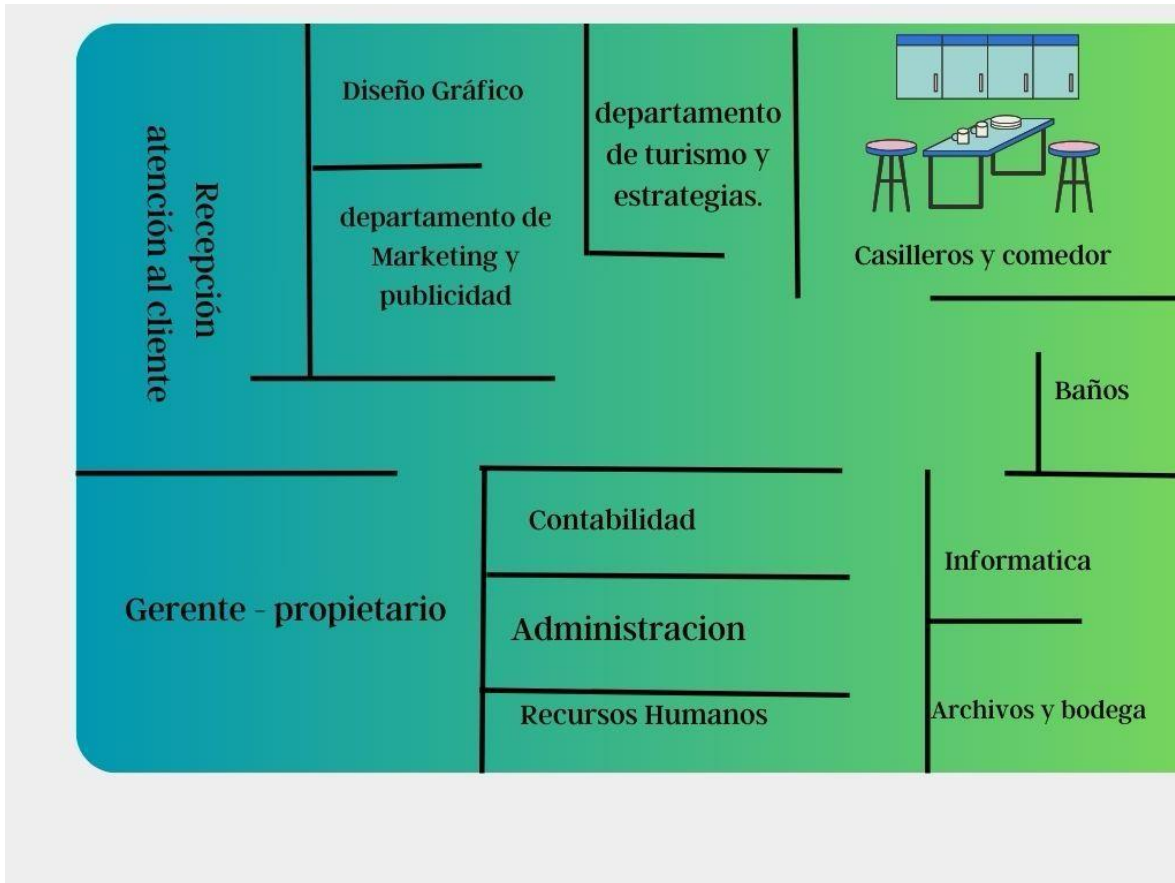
Recepción
atención al cliente

Diseño Gráfico

departamento de Marketing y publicidad

departamento de turismo y estrategias.

Casilleros y comedor

Baños

Gerente - propietario

Contabilidad

Administracion

Recursos Humanos

Informatica

Archivos y bodega